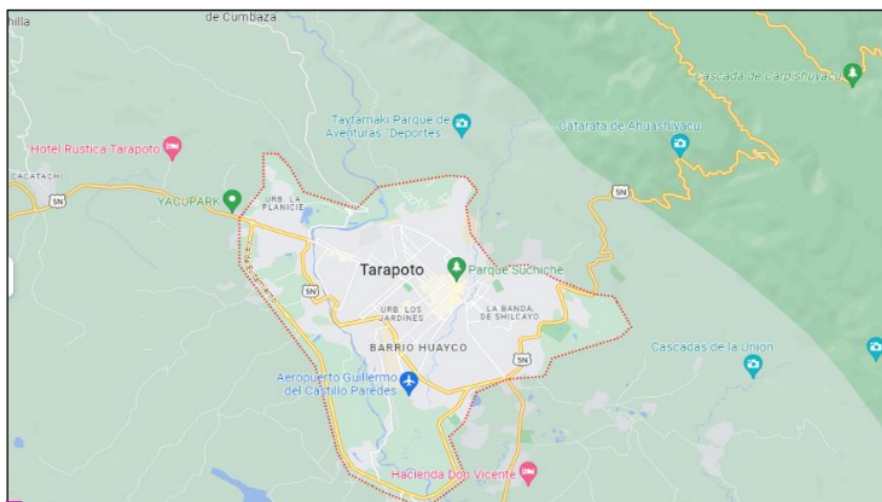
hilla
de Cumbaza
Cascada de Carpishuyacu
Taytamaki Parque de Aventuras 'Deportes
Catarata de Ahuashiyacu
Hotel Rustica Tarapoto
CACATACHI
5N
YACUPARK
URB. LA PLANICIE
5N
Tarapoto
Parque Suchiche
5N
URB. LOS JARDINES
LA BANDA DE SHILCAYO
BARRIO HUAYCO
Cascadas de la Union
5N
Aeropuerto Guillermo del Castillo Paredes
Hacienda Don Vicente